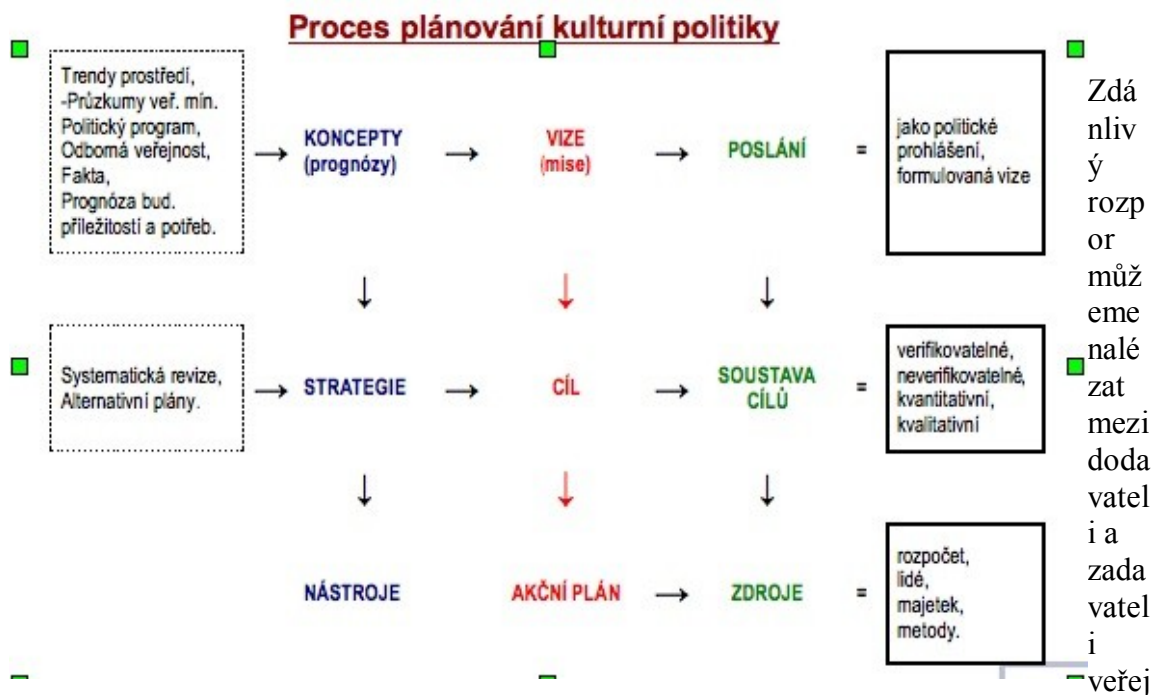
Proces plánování kulturní politiky

Trendy prostředí, -Průzkumy veř. mín. Politický program, Odborná veřejnost, Fakta, Prognóza bud. příležitostí a potřeb.

→ KONCEPTY (prognózy) → VIZE (mise) → POSLÁNÍ = jako politické prohlášení, formulovaná vize

↓ ↓ ↓

Systematická revize, Alternativní plány.

→ STRATEGIE → CÍL → SOUSTAVA CÍLŮ = verifikovatelné, neverifikovatelné, kvantitativní, kvalitativní

↓ ↓ ↓

NÁSTROJE AKČNÍ PLÁN → ZDROJE = rozpočet, lidé, majetek, metody.

Zdánlivý rozpor můžeme nalézat mezi dodavateli a zadavateli veřej